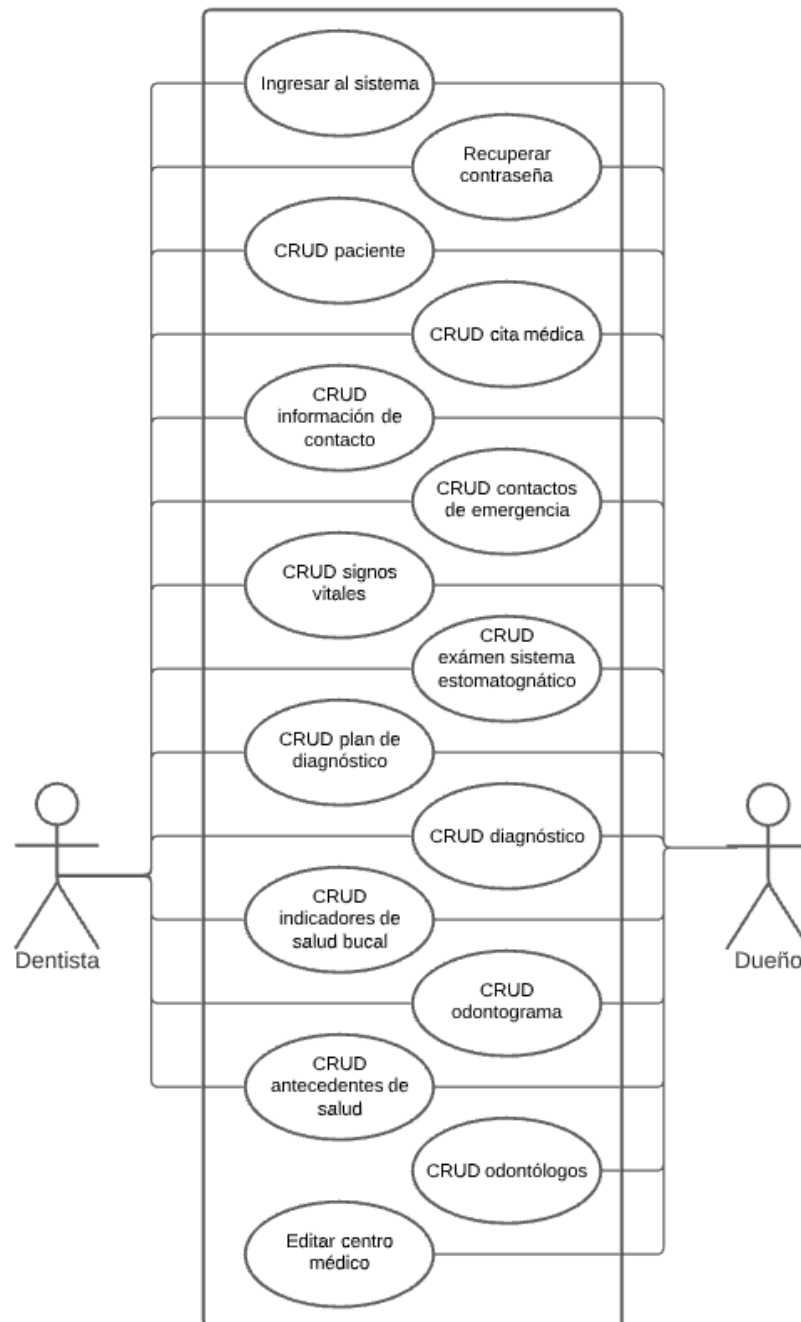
Ingresar al sistema

Recuperar contraseña

CRUD paciente

CRUD cita médica

CRUD información de contacto

CRUD contactos de emergencia

CRUD signos vitales

CRUD exámen sistema estomatognático

CRUD plan de diagnóstico

CRUD diagnóstico

CRUD indicadores de salud bucal

CRUD odontograma

CRUD antecedentes de salud

CRUD odontólogos

Editar centro médico

Dentista

Dueño